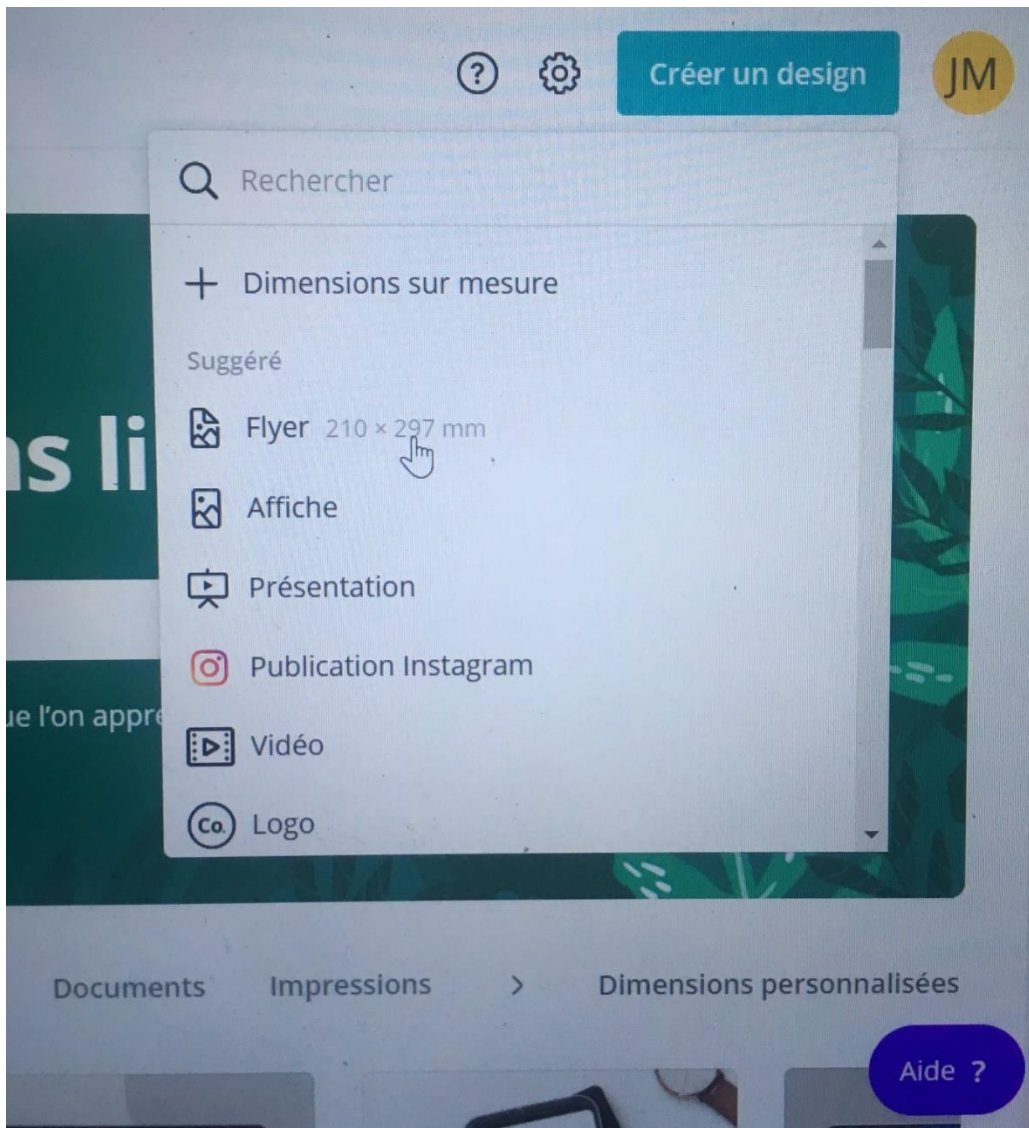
?

Créer un design

JM

Rechercher

+ Dimensions sur mesure

Suggéré

Flyer 210 × 297 mm

Affiche

Présentation

Publication Instagram

Vidéo

Logo

s li

ue l'on appre

Documents Impressions > Dimensions personnalisées

Aide ?